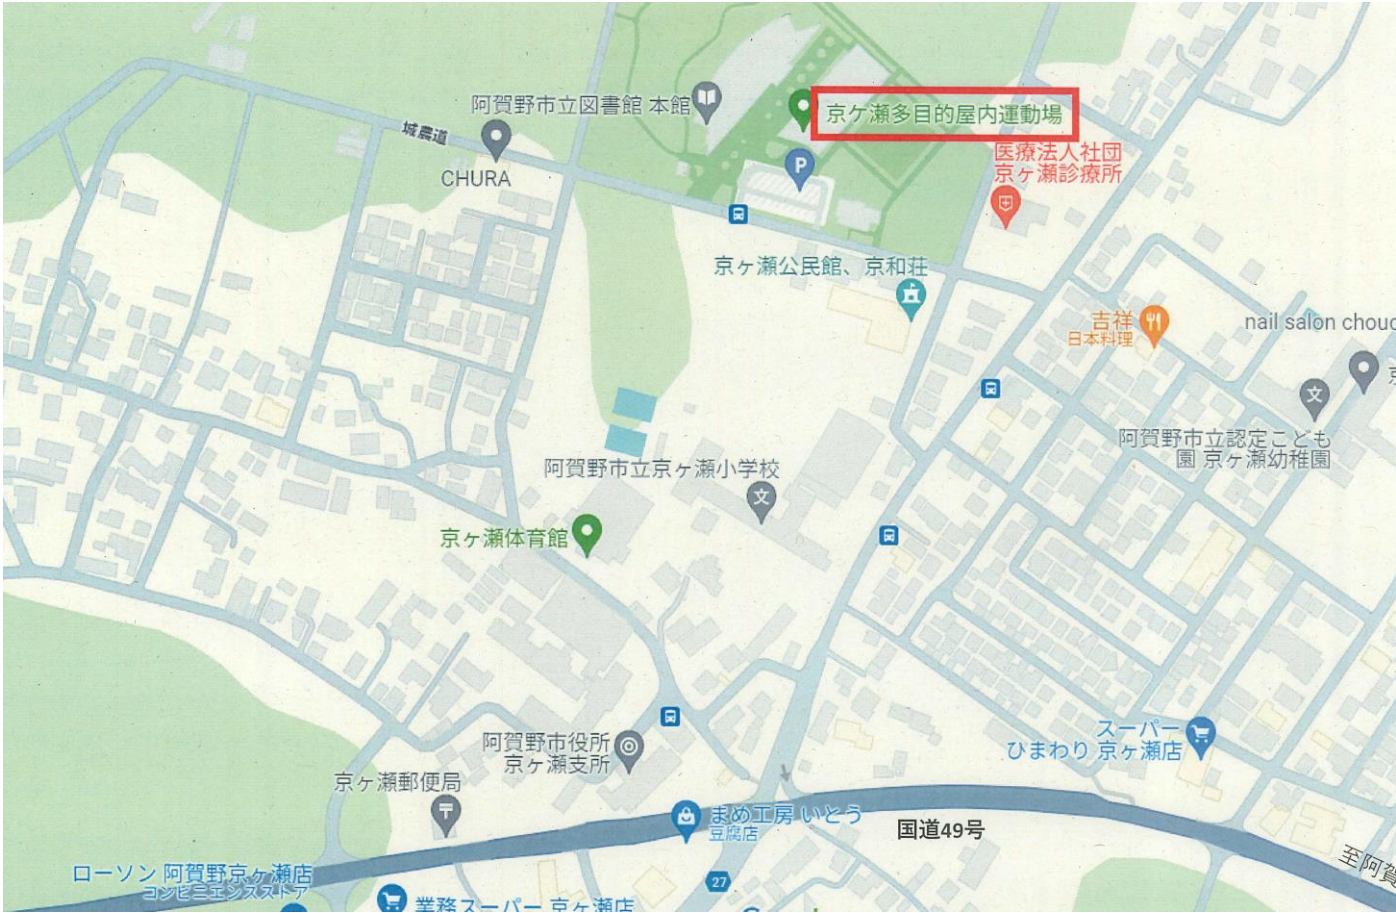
阿賀野市立図書館 本館

京ケ瀬多目的屋内運動場

城農道

CHURA

医療法人社団
京ヶ瀬診療所

京ヶ瀬公民館、京和荘

吉祥
日本料理

nail salon chouc

阿賀野市立認定こども園 京ヶ瀬幼稚園

阿賀野市立京ヶ瀬小学校

京ヶ瀬体育館

スーパー
ひまわり 京ヶ瀬店

阿賀野市役所
京ヶ瀬支所

京ヶ瀬郵便局

まめ工房 いとう
豆腐店

国道49号

至阿賀

27

ローソン 阿賀野京ヶ瀬店
コンビニエンスストア

業務スーパー 京ヶ瀬店